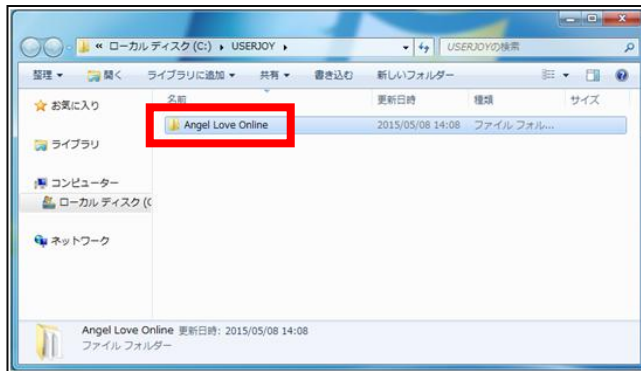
« ローカル ディスク (C:) ▸ USERJOY ▸

USERJOYの検索

整理 ▾ 開く ライブラリに追加 ▾ 共有 ▾ 書き込む 新しいフォルダー

お気に入り

ライブラリ

コンピューター

ローカル ディスク (C

ネットワーク

| 名前 | 更新日時 | 種類 | サイズ |
|---|---|---|---|
| Angel Love Online | 2015/05/08 14:08 | ファイル フォル... | |

Angel Love Online 更新日時: 2015/05/08 14:08
ファイル フォルダー